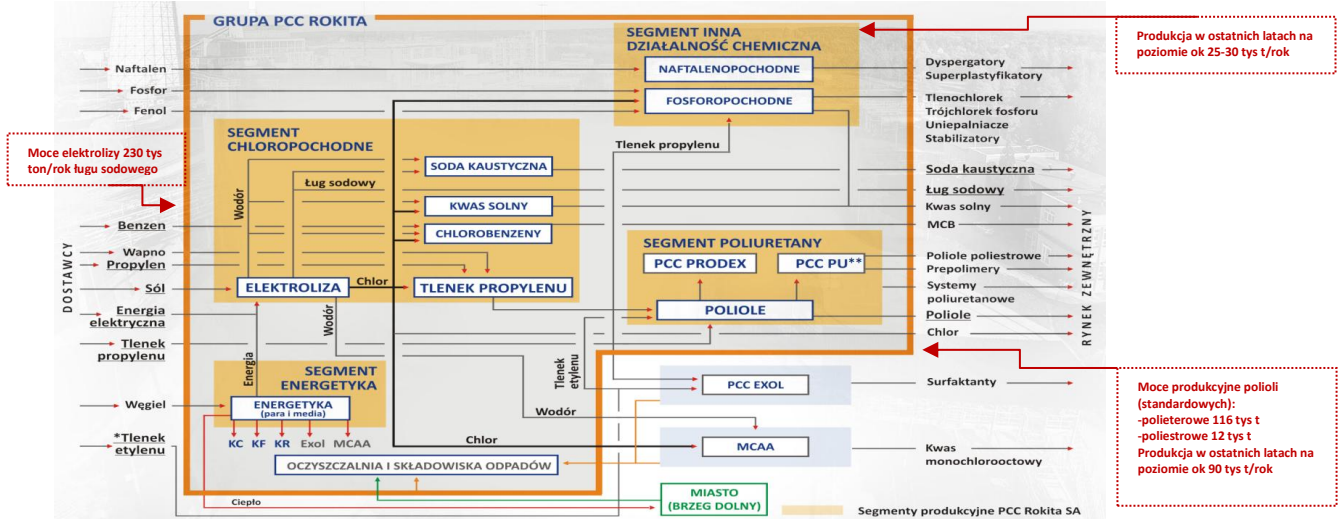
GRUPA PCC ROKITA

SEGMENT INNA DZIAŁALNOŚĆ CHEMICZNA

NAFTALENOPOCHODNE

FOSFOROPOCHODNE

Produkcja w ostatnich latach na poziomie ok 25-30 tys t/rok

Naftalen
Fosfor
Fenol

Dyspergatory
Superplastyfikatory
Tlenochlorek
Trójchlorek fosforu
Uniepalniacze
Stabilizatory

Moce elektrolizy 230 tys ton/rok ługu sodowego

SEGMENT CHLOROPOCHODNE

Tlenek propylenu

Wodór
Ług sodowy

SODA KAUSTYCZNA
KWAS SOLNY
CHLOROBENZENY

Soda kaustyczna
Ług sodowy
Kwas solny
MCB

DOSTAWCY

Benzen
Wapno
Propylen
Sól
Energia elektryczna
Tlenek propylenu

ELEKTROLIZA
Chlor
TLENEK PROPYLENU

SEGMENT POLIURETANY
PCC PRODEX
PCC PU**
POLIOLE

Poliole poliestrowe
Prepolimery
Systemy poliuretanowe
Poliole
Chlor

RYNEK ZEWNĘTRZNY

Wodór

SEGMENT ENERGETYKA
Energia

Tlenek etylenu

PCC EXOL
Surfaktanty

Moce produkcyjne polioli (standardowych):
-polieterowe 116 tys t
-poliestrowe 12 tys t
Produkcja w ostatnich latach na poziomie ok 90 tys t/rok

Węgiel
ENERGETYKA (para i media)
KC KF KR Exol MCAA

Wodór
Chlor

MCAA
Kwas monochlorooctowy

*Tlenek etylenu

OCZYSZCZALNIA I SKŁADOWISKA ODPADÓW

Ciepło

MIASTO (BRZEG DOLNY)

Segmenty produkcyjne PCC Rokita SA